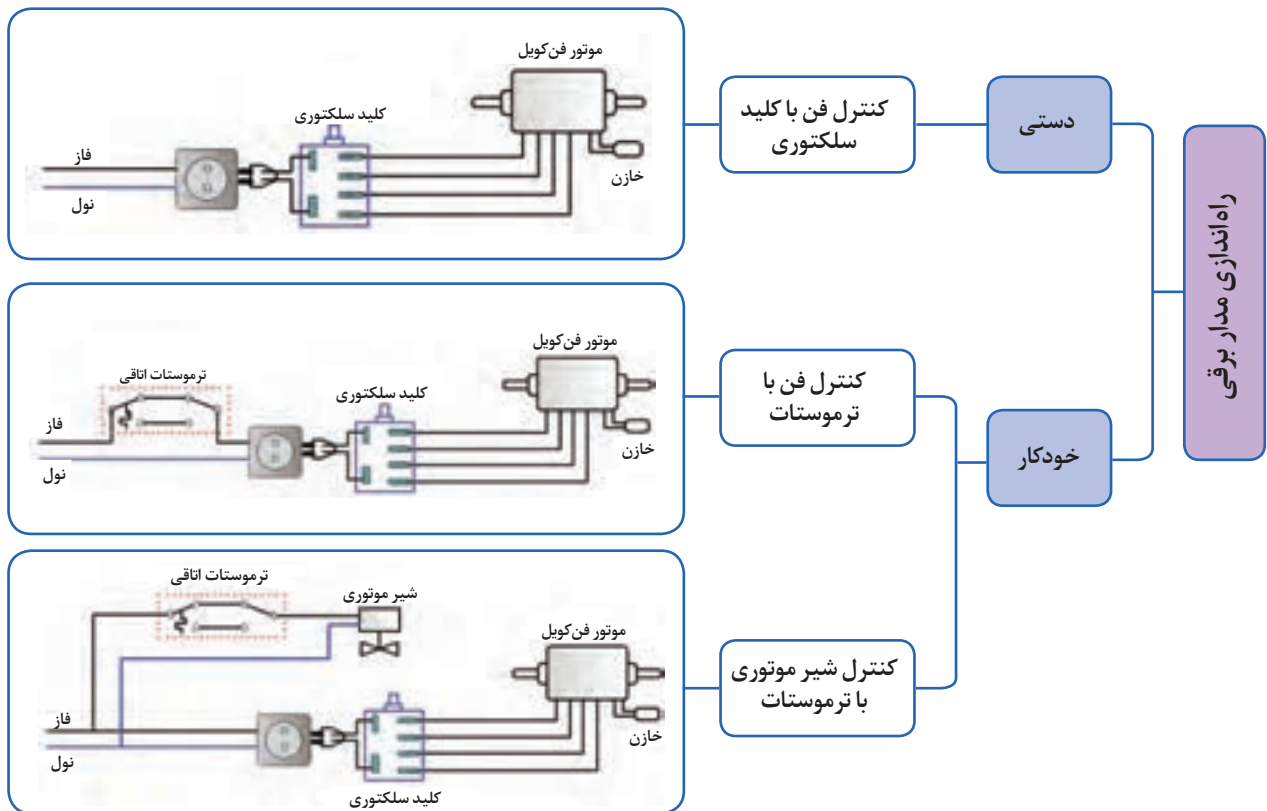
راه‌اندازی مدار برقی

دستی

خودکار

کنترل فن با کلید سلکتوری

کنترل فن با ترموستات

کنترل شیر موتوری با ترموستات

موتور فن‌کویل
کلید سلکتوری
فاز
نول
خازن

موتور فن‌کویل
ترموستات اتاقی
کلید سلکتوری
فاز
نول
خازن

ترموستات اتاقی
شیر موتوری
موتور فن‌کویل
فاز
نول
خازن
کلید سلکتوری